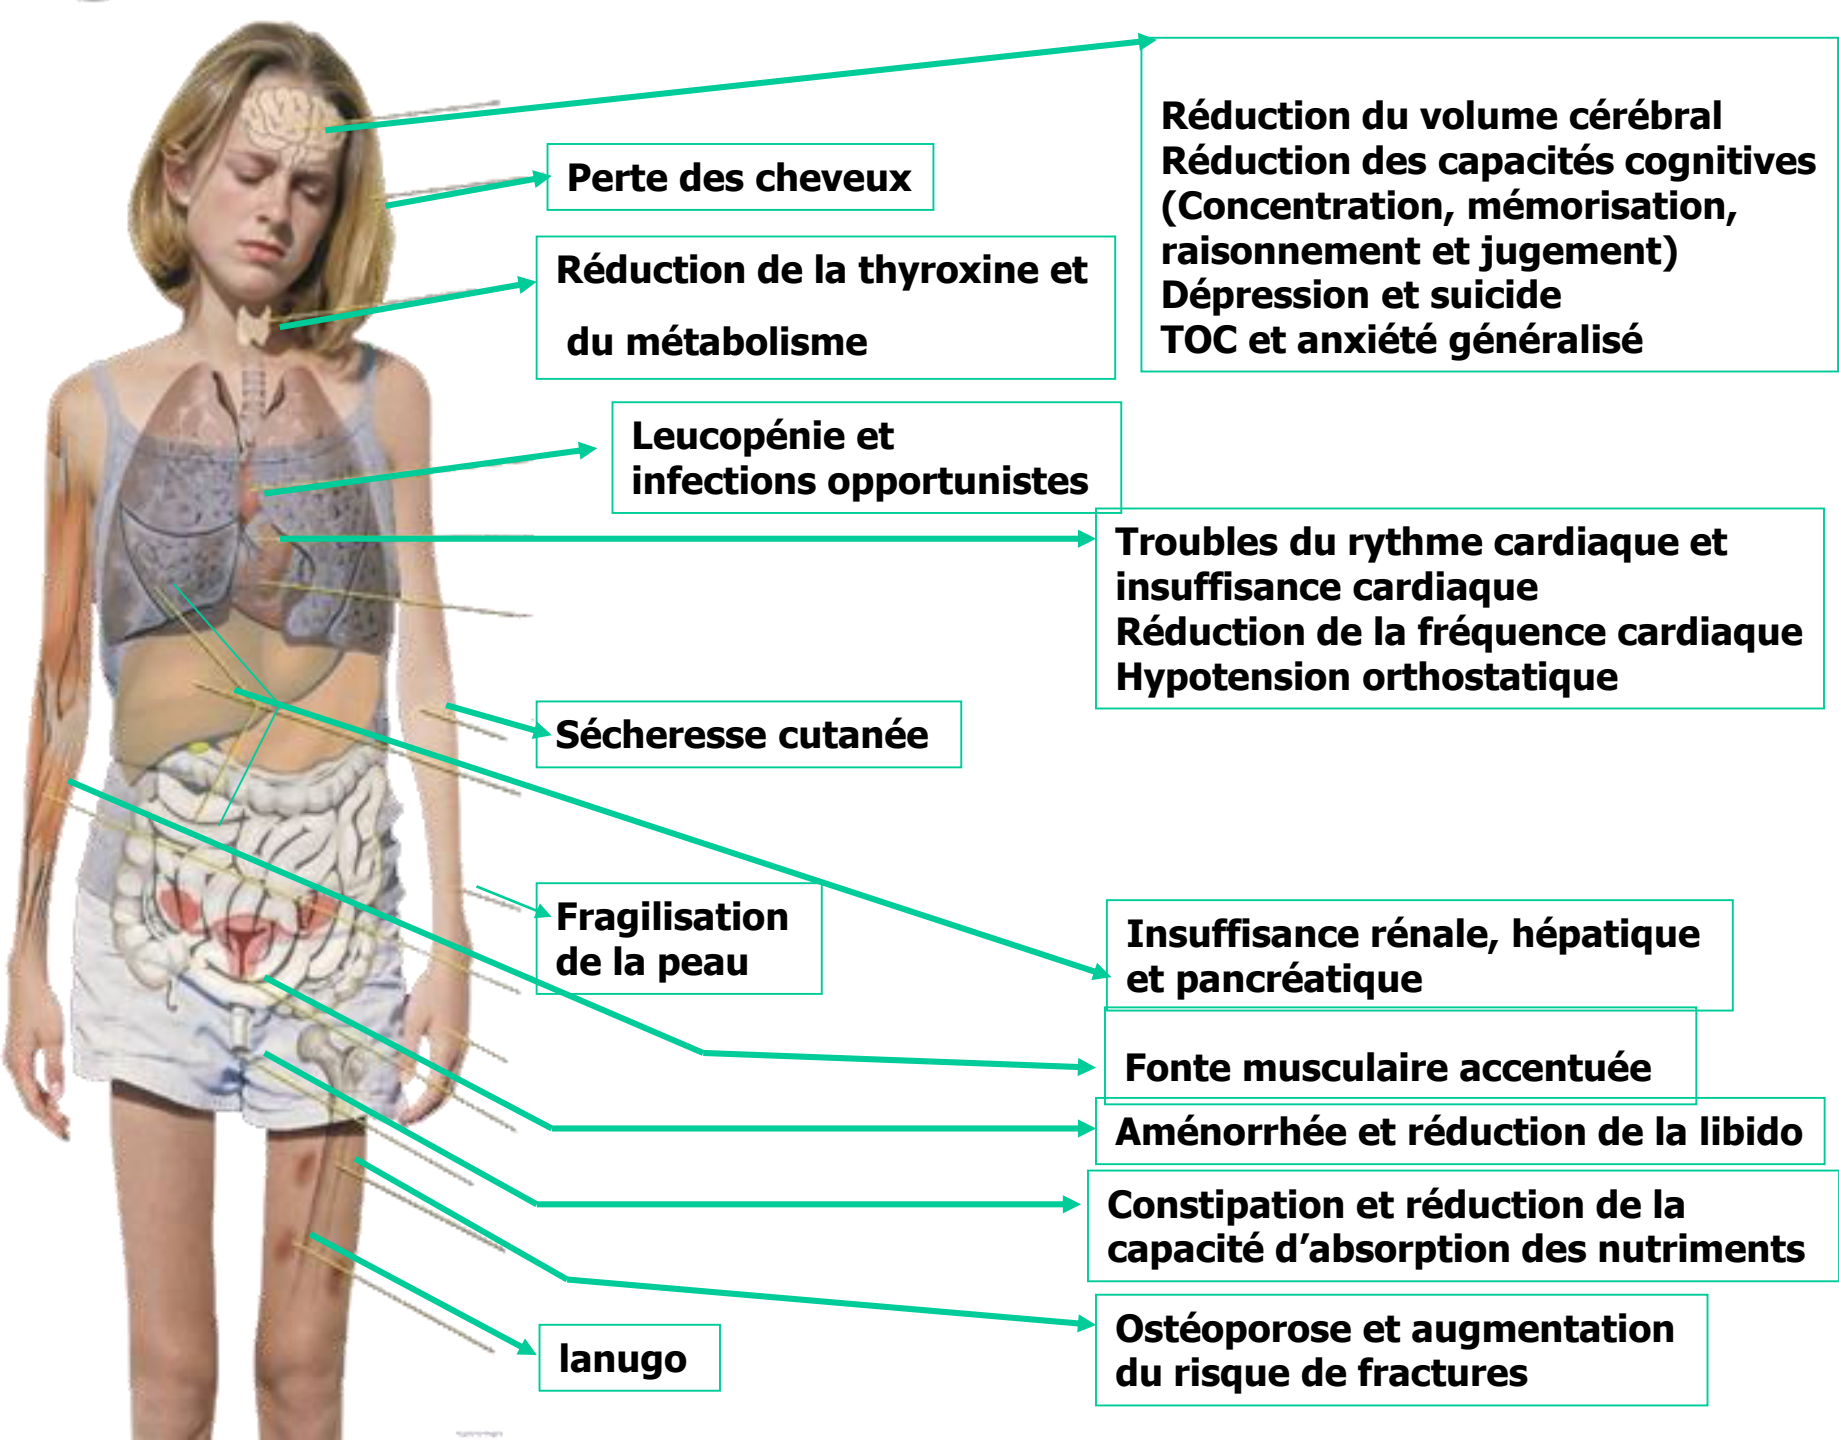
Réduction du volume cérébral
Réduction des capacités cognitives (Concentration, mémorisation, raisonnement et jugement)
Dépression et suicide
TOC et anxiété généralisé

Perte des cheveux

Réduction de la thyroxine et du métabolisme

Leucopénie et infections opportunistes

Troubles du rythme cardiaque et insuffisance cardiaque
Réduction de la fréquence cardiaque
Hypotension orthostatique

Sécheresse cutanée

Fragilisation de la peau

Insuffisance rénale, hépatique et pancréatique

Fonte musculaire accentuée

Aménorrhée et réduction de la libido

Constipation et réduction de la capacité d'absorption des nutriments

Ostéoporose et augmentation du risque de fractures

lanugo